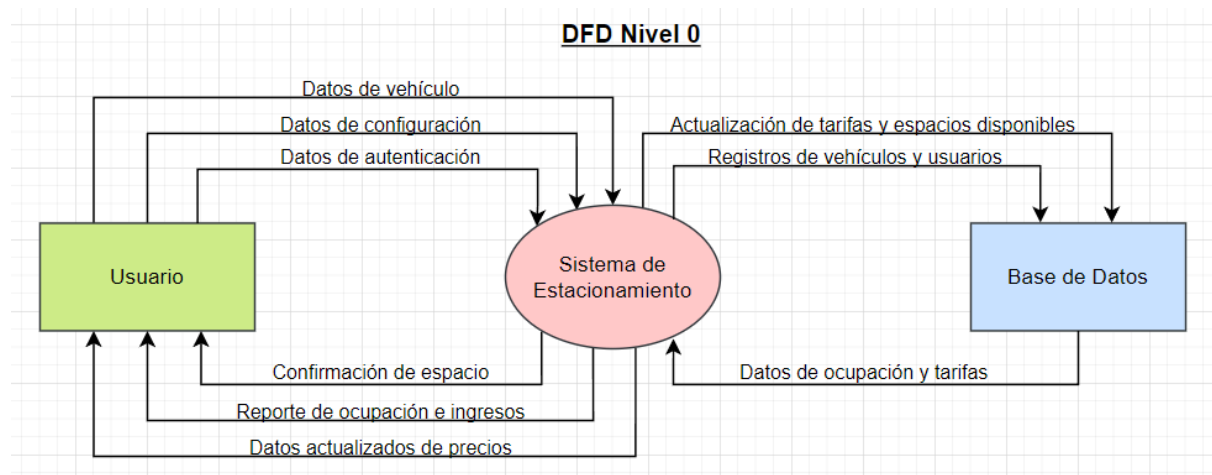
DFD Nivel 0

Datos de vehículo

Datos de configuración

Datos de autenticación

Actualización de tarifas y espacios disponibles

Registros de vehículos y usuarios

Usuario

Sistema de Estacionamiento

Base de Datos

Confirmación de espacio

Datos de ocupación y tarifas

Reporte de ocupación e ingresos

Datos actualizados de precios